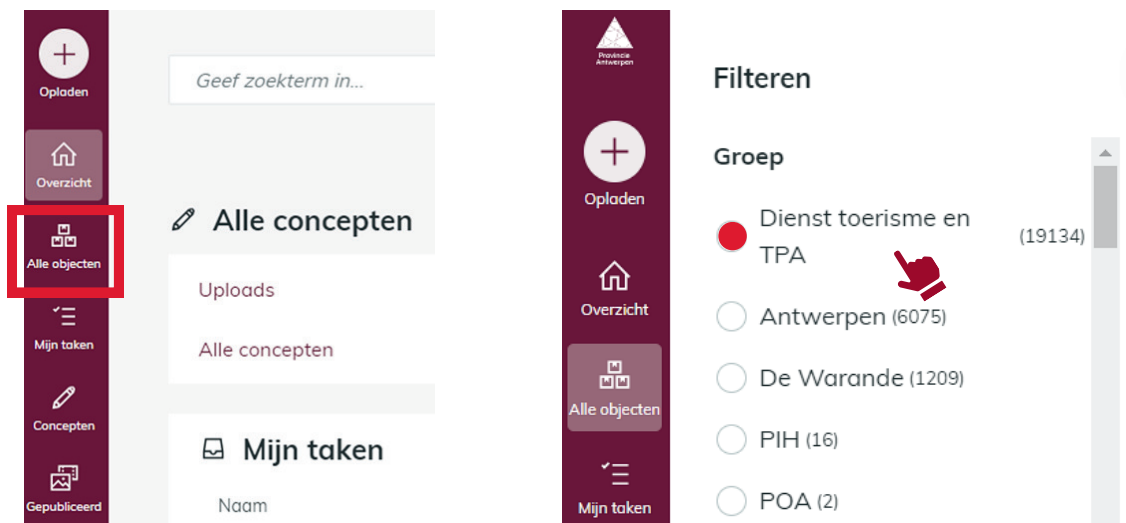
Opladen

Overzicht

Alle objecten

Mijn taken

Concepten

Gepubliceerd

Geef zoekterm in...

Alle concepten

Uploads

Alle concepten

Mijn taken

Naam

Provincie Antwerpen

Opladen

Overzicht

Alle objecten

Mijn taken

Filteren

Groep

Dienst toerisme en TPA (19134)

Antwerpen (6075)

De Warande (1209)

PIH (16)

POA (2)